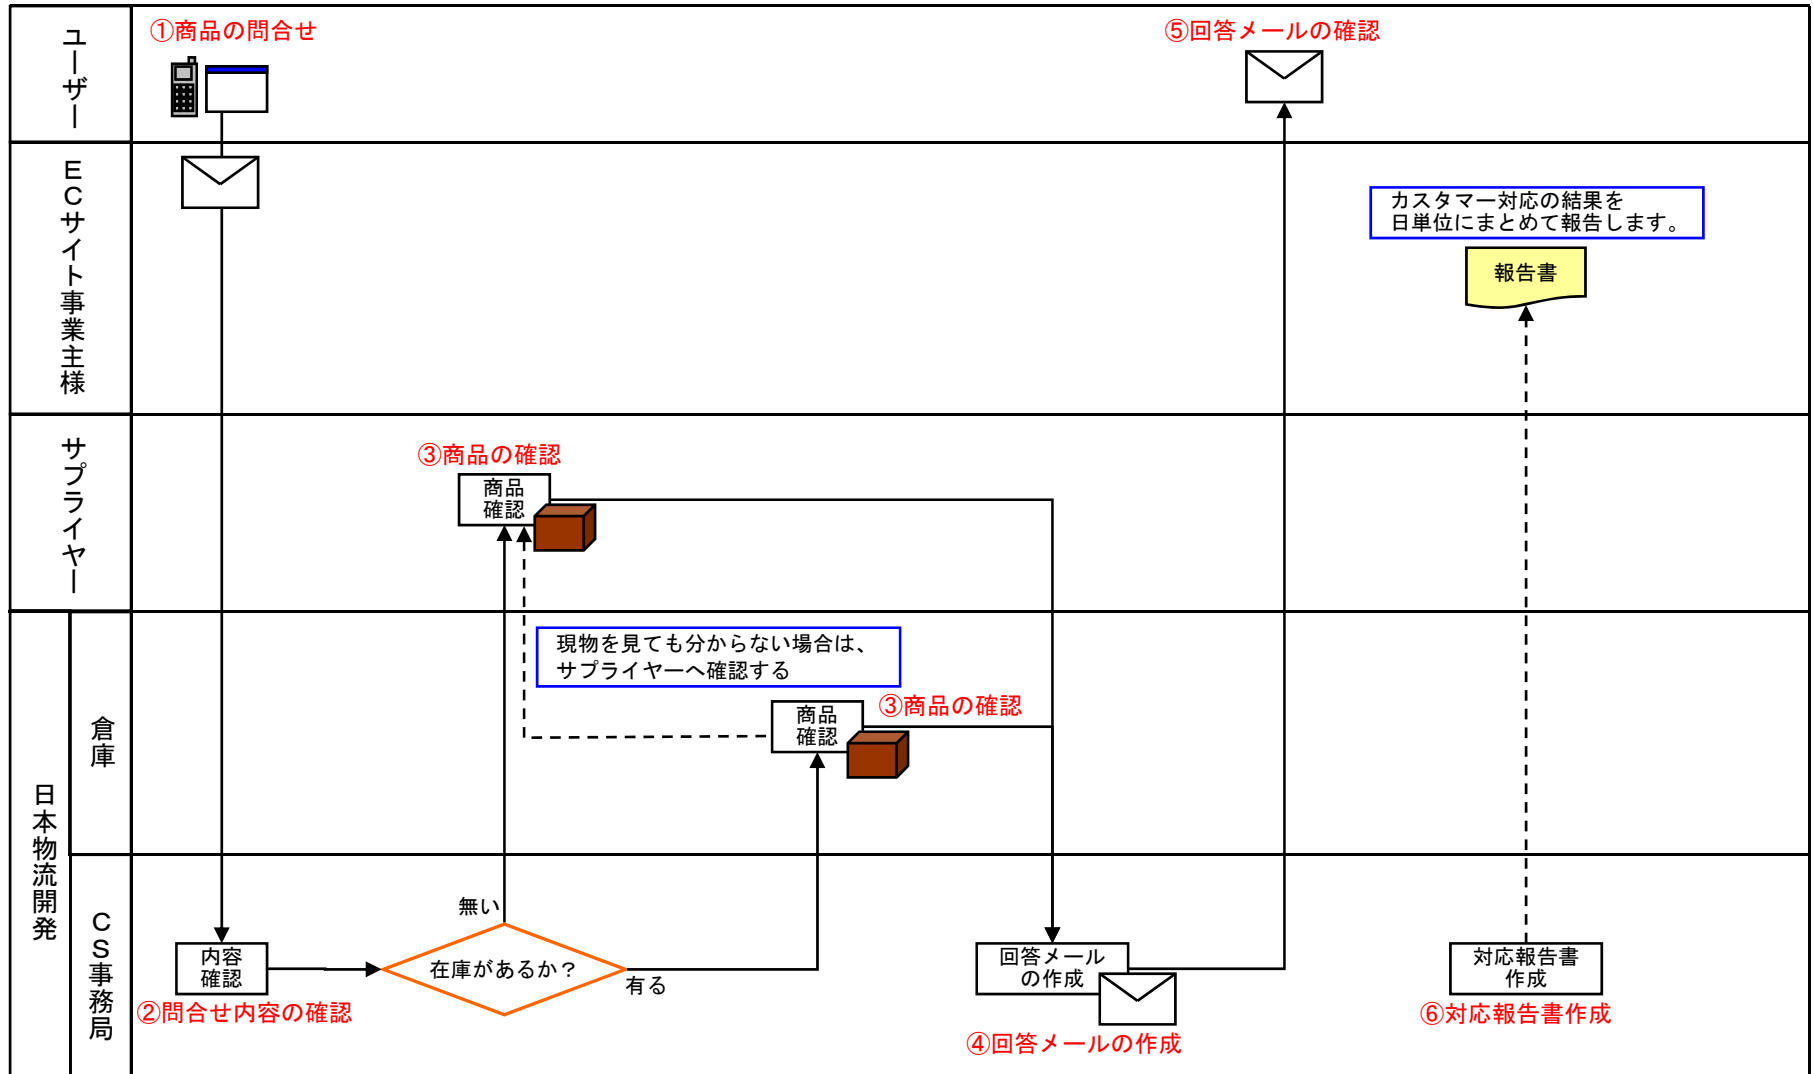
ユーザー

①商品の問合せ

⑤回答メールの確認

ECサイト事業主様

カスタマー対応の結果を
日単位にまとめて報告します。

報告書

サプライヤー

③商品の確認

商品
確認

日本物流開発

倉庫

現物を見ても分からない場合は、
サプライヤーへ確認する

商品
確認

③商品の確認

CS事務局

無い

内容
確認

在庫があるか？

有る

②問合せ内容の確認

回答メール
の作成

④回答メールの作成

対応報告書
作成

⑥対応報告書作成